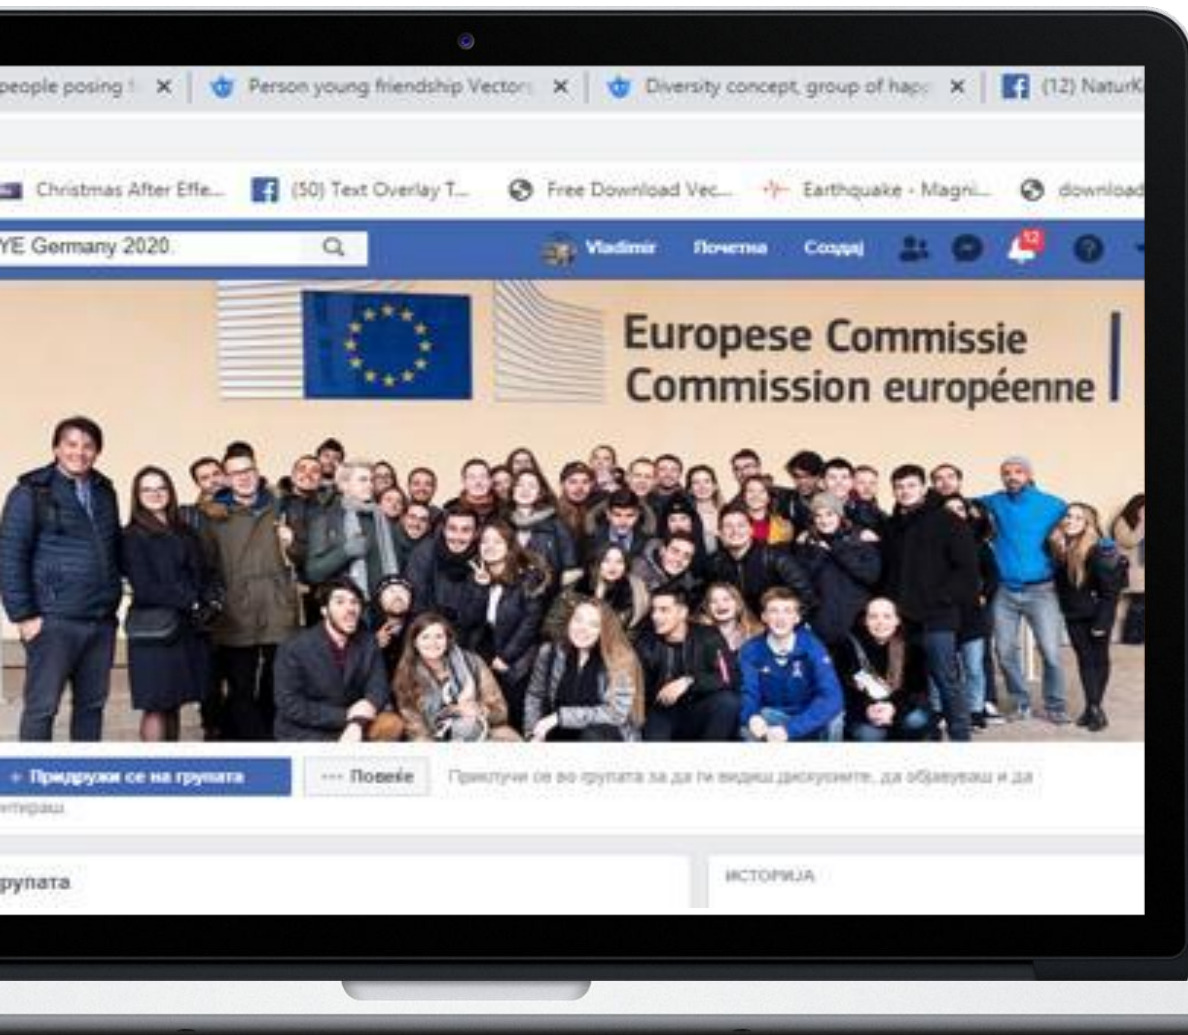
people posing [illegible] × | Person young friendship Vector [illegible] × | Diversity concept, group of hap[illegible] × | (12) NaturK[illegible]

Christmas After Effe... (50) Text Overlay T... Free Download Vec... Earthquake - Magni... download

YE Germany 2020

Vladimir Почетна Создај 12

Europese Commissie
Commission européenne

+ Придружи се на групата ··· Повеќе Приклучи се во групата за да ги видиш дискусиите, да објавуваш и да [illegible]нтираш.

групата

ИСТОРИЈА